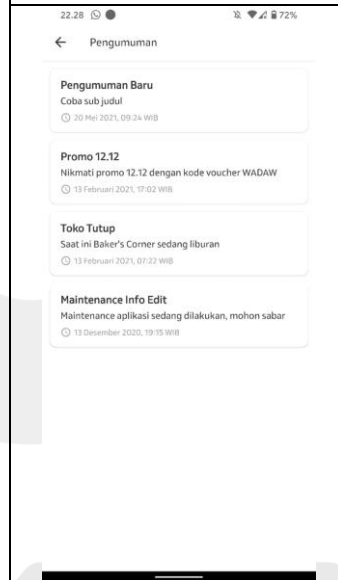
22.28

72%

Pengumuman

Pengumuman Baru
Coba sub judul
20 Mei 2021, 09:24 WIB

Promo 12.12
Nikmati promo 12.12 dengan kode voucher WADAW
13 Februari 2021, 17:02 WIB

Toko Tutup
Saat ini Baker's Corner sedang liburan
13 Februari 2021, 07:22 WIB

Maintenance Info Edit
Maintenance aplikasi sedang dilakukan, mohon sabar
13 Desember 2020, 19:15 WIB